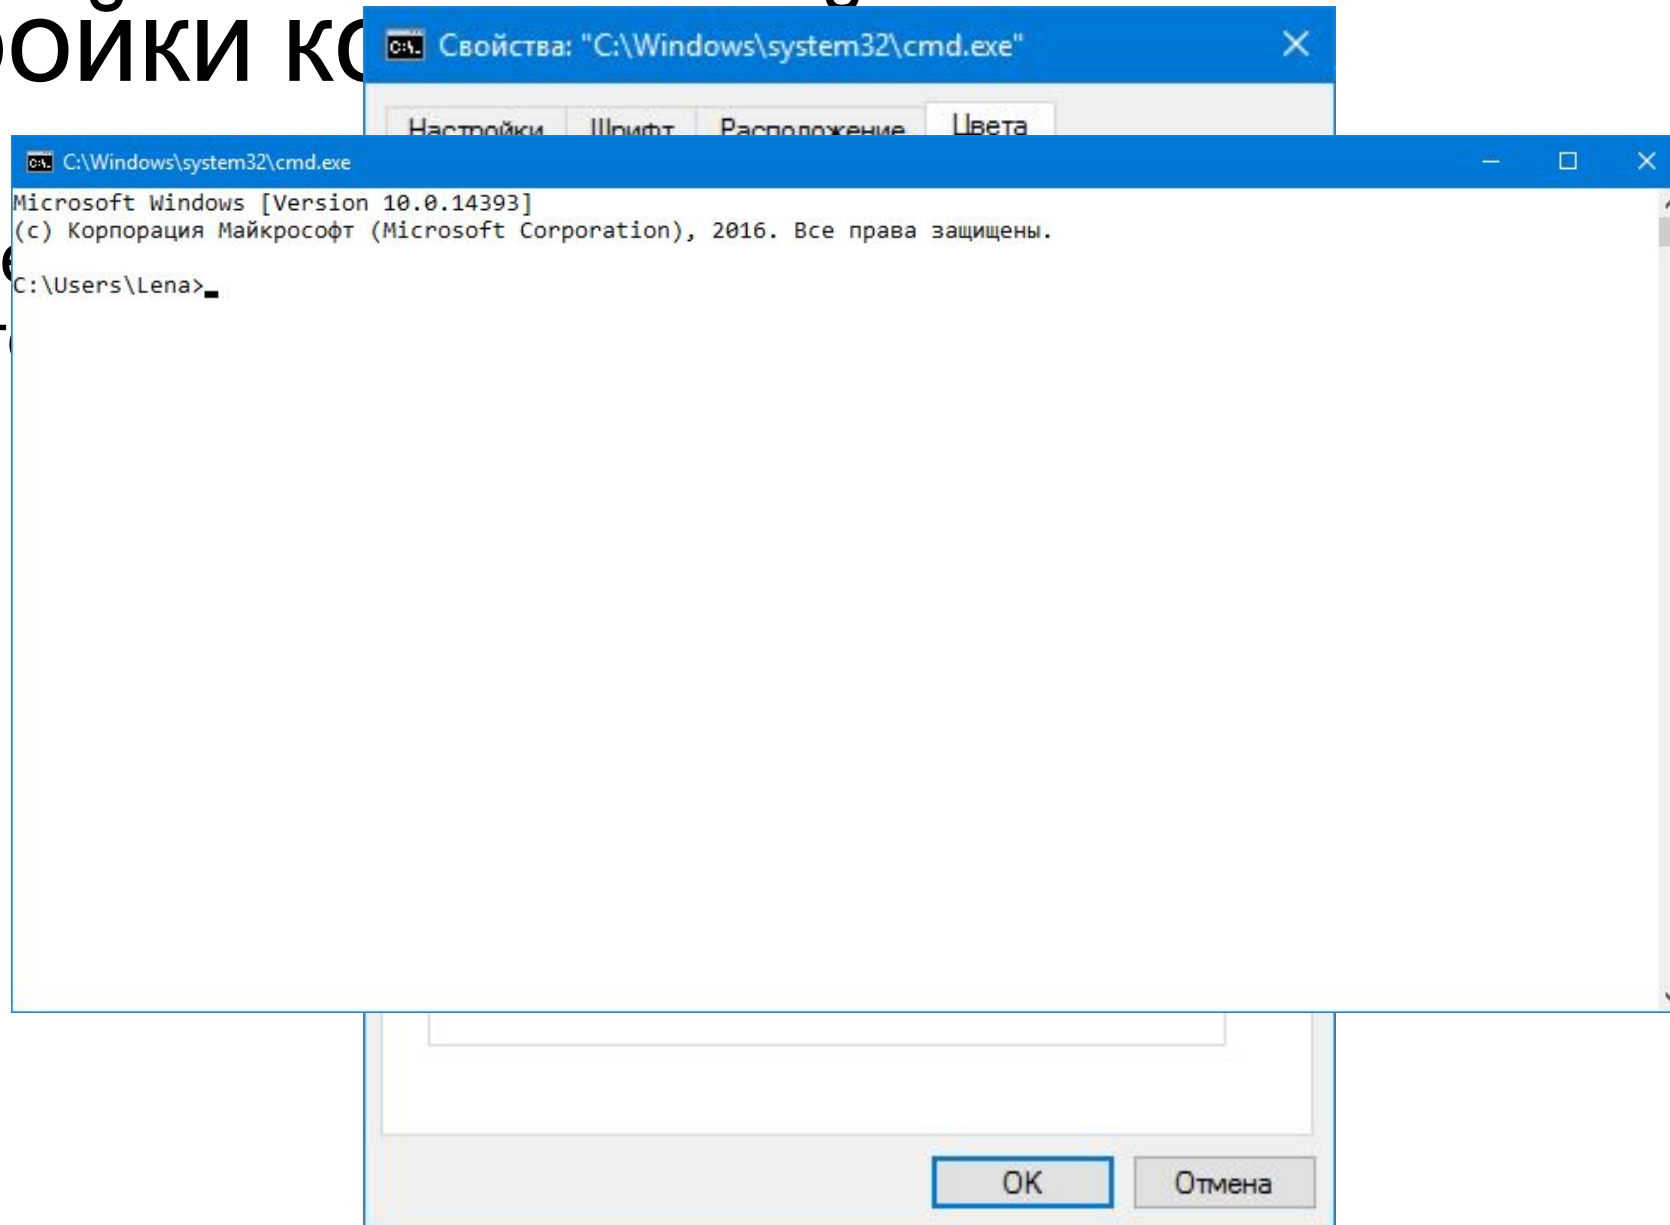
ойки ко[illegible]

Свойства: "C:\Windows\system32\cmd.exe"

Настройки | Шрифт | Расположение | Цвета

C:\Windows\system32\cmd.exe

Microsoft Windows [Version 10.0.14393]
(c) Корпорация Майкрософт (Microsoft Corporation), 2016. Все права защищены.

C:\Users\Lena>_

OK | Отмена